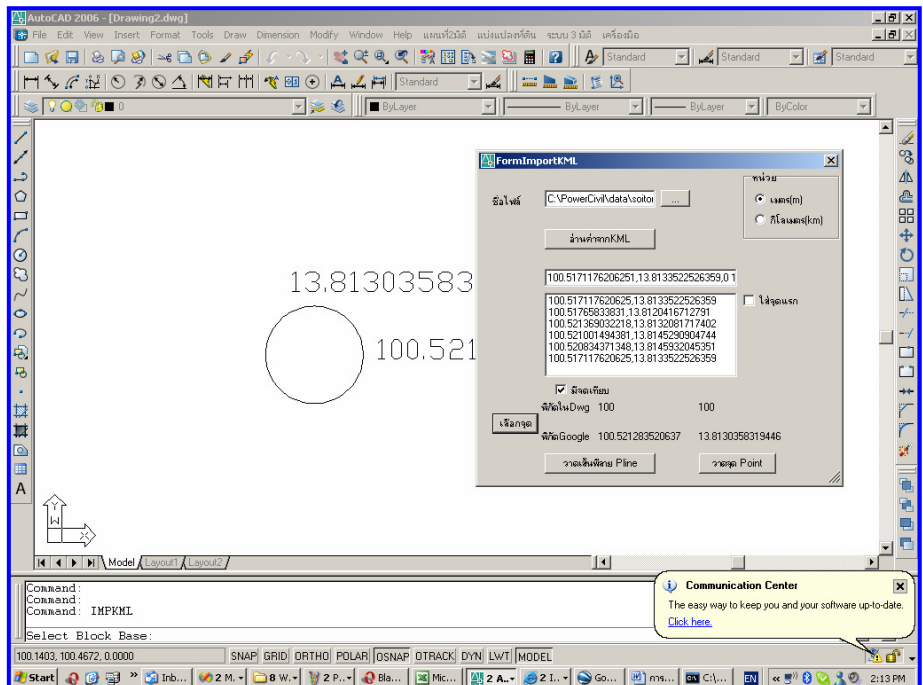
AutoCAD 2006 - [Drawing2.dwg]

File Edit View Insert Format Tools Draw Dimension Modify Window Help แผนที่2มิติ แบ่งแปลงที่ดิน ระบบ 3 มิติ เครื่องมือ

Standard Standard Standard

Standard

0

ByLayer ByLayer ByLayer ByColor

13.81303583

100.521

FormImportKML

ชื่อไฟล์ C:\PowerCivil\data\soitor ...

หน่วย
เมตร(m)
กิโลเมตร(km)

อ่านค่าจากKML

100.5171176206251,13.8133522526359,0 1

100.517117620625,13.8133522526359
100.51765833831,13.8120416712791
100.521369032218,13.8132081717402
100.521001494381,13.8145290904744
100.520834371348,13.8145932045351
100.517117620625,13.8133522526359

ใส่จุดแรก

มีจุดเทียบ

พิกัดในDwg 100 100

เลือกจุด

พิกัดGoogle 100.521283520637 13.8130358319446

วาดเส้นพิกัด Pline

วาดจุด Point

Y
W
X

Model Layout1 Layout2

Command:
Command:
Command: IMPKML

Select Block Base:

Communication Center
The easy way to keep you and your software up-to-date.
Click here.

100.1403, 100.4672, 0.0000 SNAP GRID ORTHO POLAR OSNAP OTRACK DYN LWT MODEL

Start Inb... 2 M... 8 W... 2 P... Bla... Mic... 2 A... 2 I... Go... การ... C:\... EN 2:13 PM